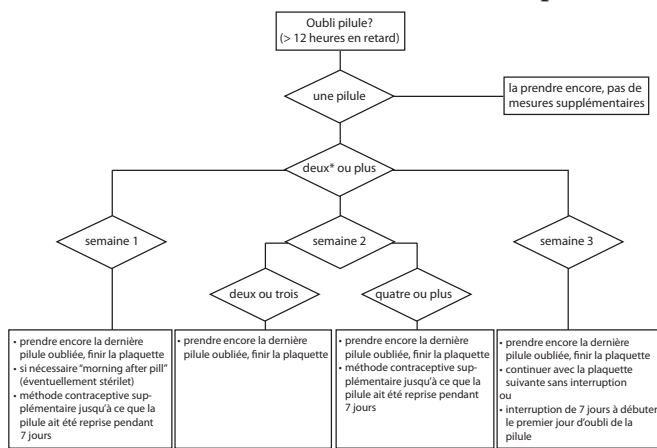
Oubli pilule?
(> 12 heures en retard)

une pilule

la prendre encore, pas de mesures supplémentaires

deux* ou plus

semaine 1

semaine 2

semaine 3

deux ou trois

quatre ou plus

• prendre encore la dernière pilule oubliée, finir la plaquette
• si nécessaire "morning after pill" (éventuellement stérilet)
• méthode contraceptive supplémentaire jusqu'à ce que la pilule ait été reprise pendant 7 jours

• prendre encore la dernière pilule oubliée, finir la plaquette

• prendre encore la dernière pilule oubliée, finir la plaquette
• méthode contraceptive supplémentaire jusqu'à ce que la pilule ait été reprise pendant 7 jours

• prendre encore la dernière pilule oubliée, finir la plaquette
• continuer avec la plaquette suivante sans interruption
ou
• interruption de 7 jours à débuter le premier jour d'oubli de la pilule